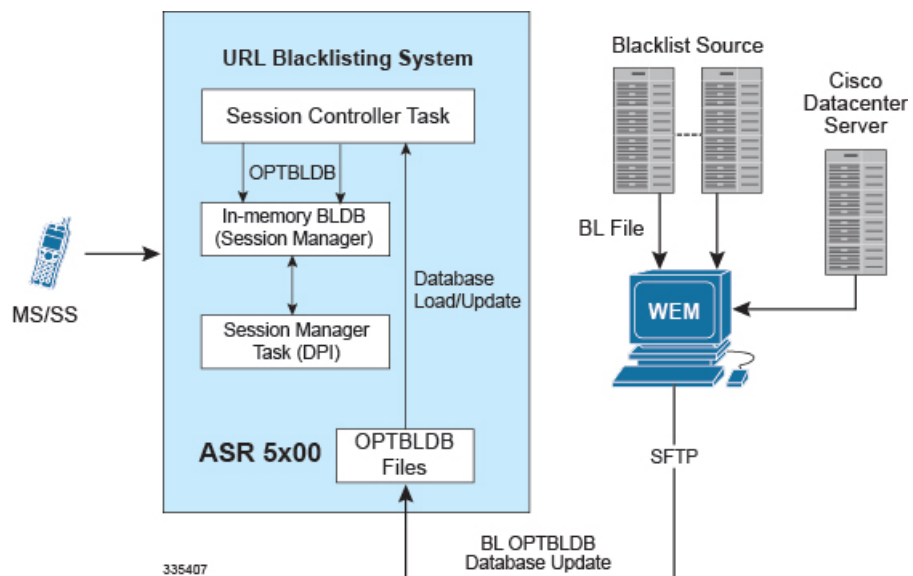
URL Blacklisting System

Session Controller Task

OPTBLDB

In-memory BLDB
(Session Manager)

Session Manager
Task (DPI)

Database
Load/Update

ASR 5x00

OPTBLDB
Files

MS/SS

Blacklist Source

Cisco
Datacenter
Server

BL File

WEM

SFTP

BL OPTBLDB
Database Update

335407